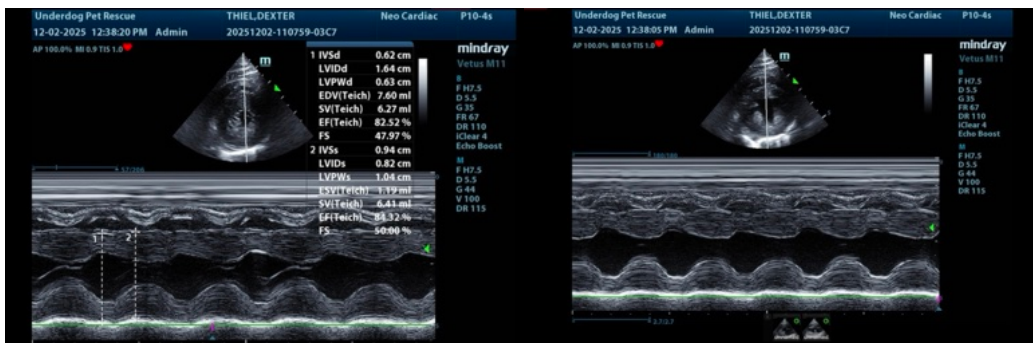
Underdog Pet Rescue THIEL,DEXTER Neo Cardiac P10-4s
12-02-2025 12:38:20 PM Admin 20251202-110759-03C7
AP 100.0% MI 0.9 TIS 1.0

| | | |
|---|---|---|
| 1 IVSd | 0.62 | cm |
| LVIDd | 1.64 | cm |
| LVPWd | 0.63 | cm |
| EDV(Teich) | 7.60 | ml |
| SV(Teich) | 6.27 | ml |
| EF(Teich) | 82.52 | % |
| FS | 47.97 | % |
| 2 IVSs | 0.94 | cm |
| LVIDs | 0.82 | cm |
| LVPWs | 1.04 | cm |
| ESV(Teich) | 1.19 | ml |
| SV(Teich) | 6.41 | ml |
| EF(Teich) | 84.32 | % |
| FS | 50.00 | % |

mindray
Vetus M11
B
F H7.5
D 5.5
G 35
FR 67
DR 110
iClear 4
Echo Boost
M
F H7.5
D 5.5
G 44
V 100
DR 115

1 2

Underdog Pet Rescue THIEL,DEXTER Neo Cardiac P10-4s
12-02-2025 12:38:05 PM Admin 20251202-110759-03C7
AP 100.0% MI 0.9 TIS 1.0

mindray
Vetus M11
B
F H7.5
D 5.5
G 35
FR 67
DR 110
iClear 4
Echo Boost
M
F H7.5
D 5.5
G 44
V 100
DR 115